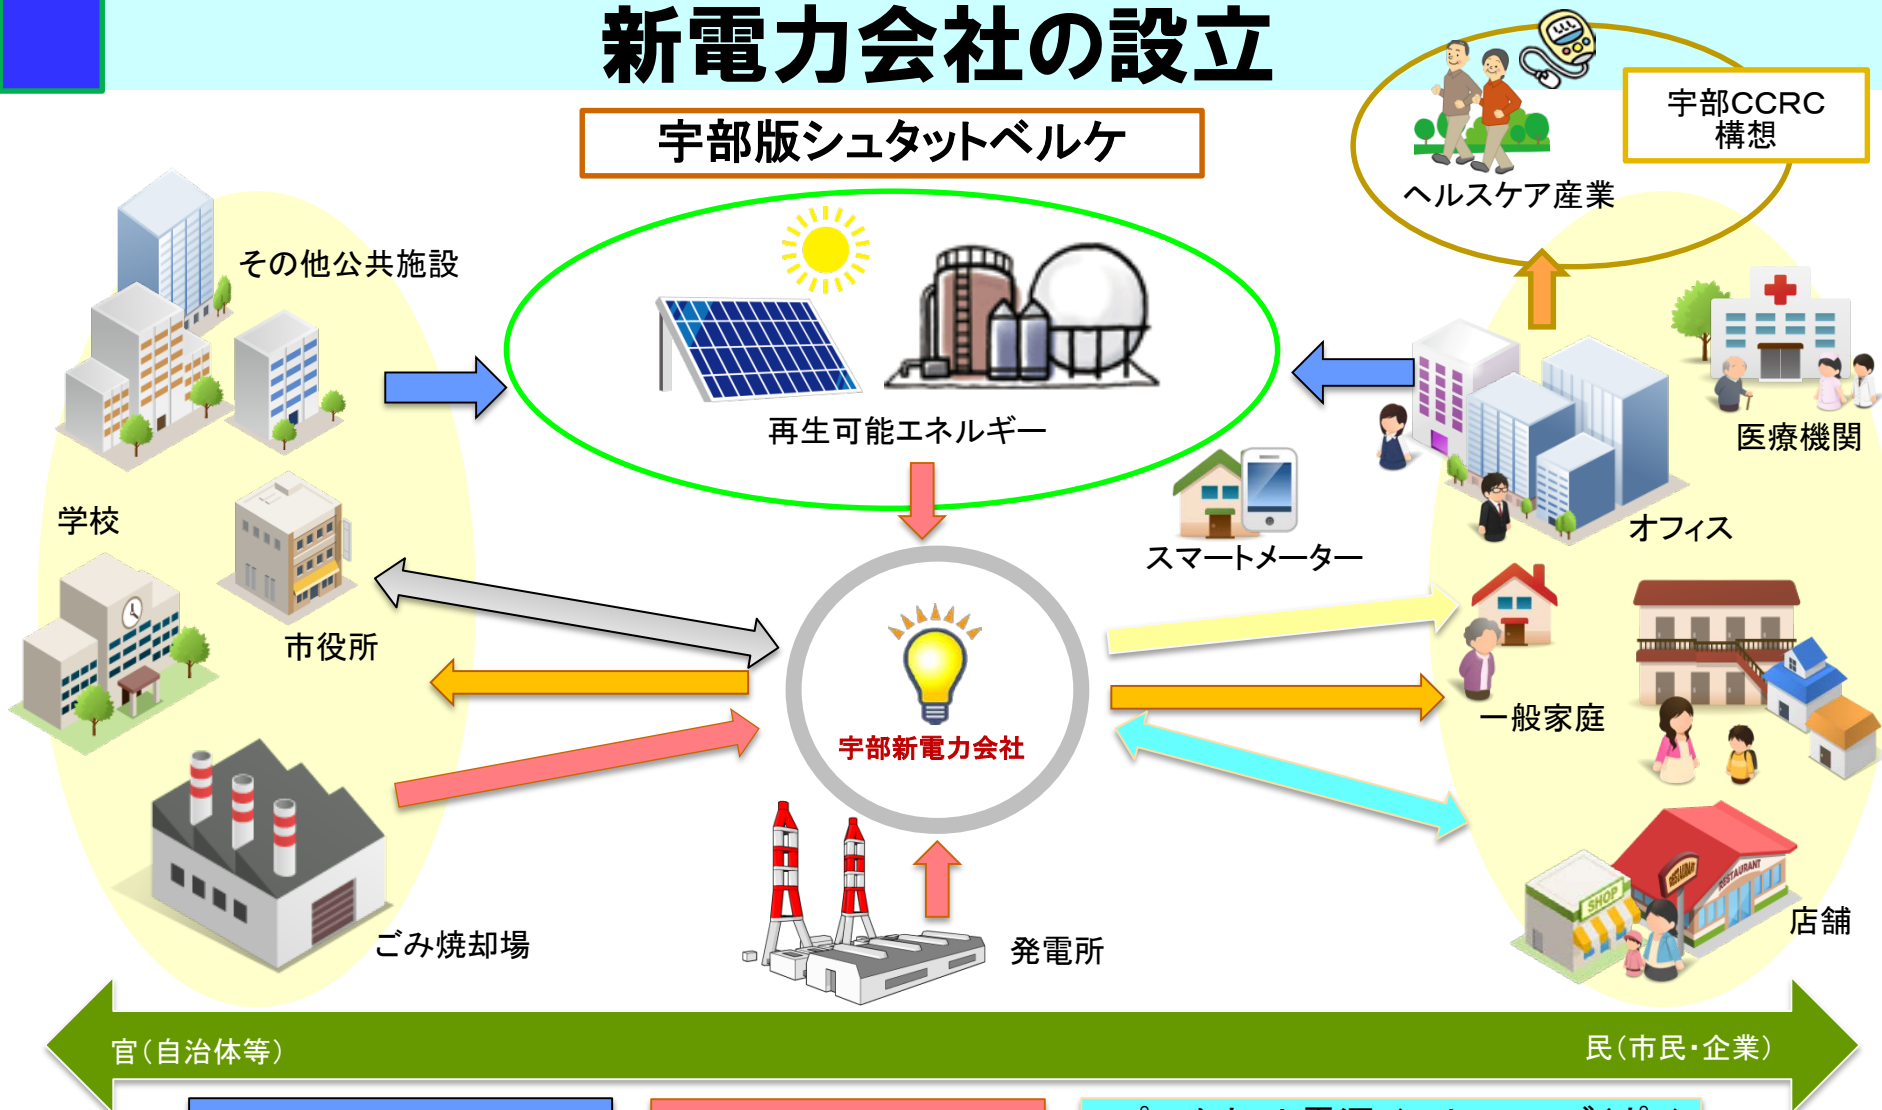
新電力会社の設立

宇部版シュタットベルケ

宇部CCRC構想

ヘルスケア産業

その他公共施設

再生可能エネルギー

医療機関

学校

スマートメーター

オフィス

市役所

宇部新電力会社

一般家庭

ごみ焼却場

発電所

店舗

官(自治体等)

民(市民・企業)

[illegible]